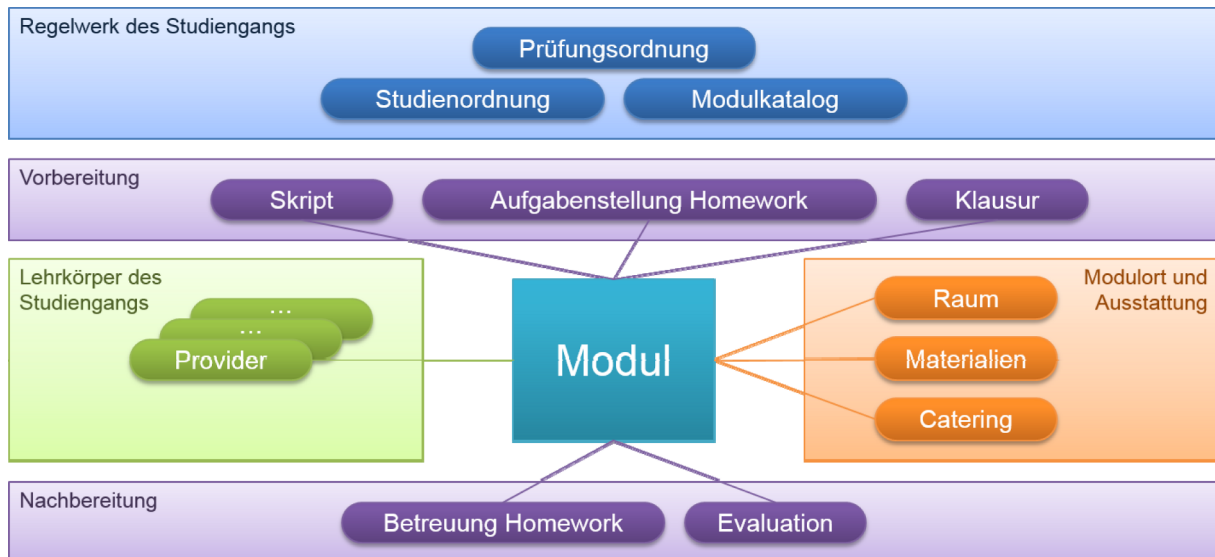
Regelwerk des Studiengangs

Prüfungsordnung

Studienordnung

Modulkatalog

Vorbereitung

Skript

Aufgabenstellung Homework

Klausur

Lehrkörper des Studiengangs

…

…

Provider

Modul

Modulort und Ausstattung

Raum

Materialien

Catering

Nachbereitung

Betreuung Homework

Evaluation